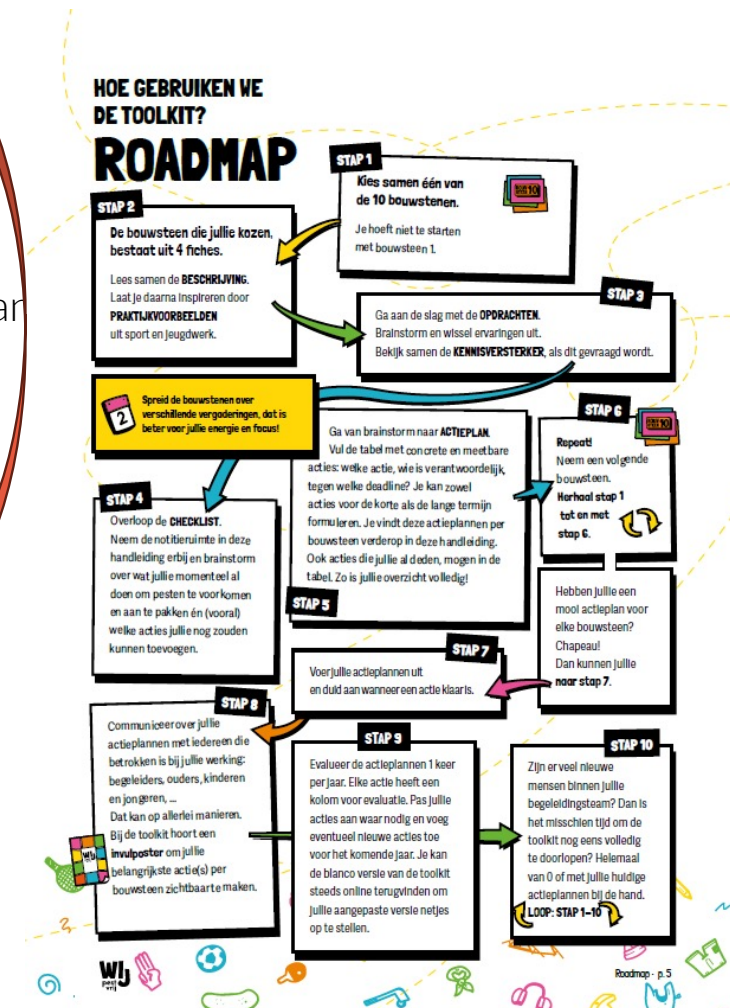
an

HOE GEBRUIKEN WE DE TOOLKIT?

ROADMAP

STAP 1
Kies samen één van de 10 bouwstenen.
Je hoeft niet te starten met bouwsteen 1.

STAP 2
De bouwsteen die jullie kozen, bestaat uit 4 fiches.
Lees samen de BESCHRIJVING. Laat je daarna inspireren door PRAKTIJKVOORBEELDEN uit sport en jeugdwerk.

STAP 3
Ga aan de slag met de OPDRACHTEN. Brainstorm en wissel ervaringen uit. Bekijk samen de KENNISVERSTERKER, als dit gevraagd wordt.

2
Spreid de bouwstenen over verschillende vergaderingen, dat is beter voor jullie energie en focus!

Ga van brainstorm naar ACTIEPLAN. Vul de tabel met concrete en meetbare acties: welke actie, wie is verantwoordelijk, tegen welke deadline? Je kan zowel acties voor de korte als de lange termijn formuleren. Je vindt deze actieplannen per bouwsteen verderop in deze handleiding. Ook acties die jullie al deden, mogen in de tabel. Zo is jullie overzicht volledig!

STAP 5

STAP 6
Repeat! Neem een volgende bouwsteen. Herhaal stap 1 tot en met stap 6.

STAP 4
Overloop de CHECKLIST. Neem de notitieruimte in deze handleiding erbij en brainstorm over wat jullie momenteel al doen om pesten te voorkomen en aan te pakken én (vooral) welke acties jullie nog zouden kunnen toevoegen.

Hebben jullie een mooi actieplan voor elke bouwsteen? Chapeau! Dan kunnen jullie naar stap 7.

STAP 7
Voer jullie actieplannen uit en duid aan wanneer een actie klaar is.

STAP 8
Communiceer over jullie actieplannen met iedereen die betrokken is bij jullie werking: begeleiders, ouders, kinderen en jongeren, ...
Dat kan op allerlei manieren. Bij de toolkit hoort een invulposter om jullie belangrijkste actie(s) per bouwsteen zichtbaar te maken.

STAP 9
Evalueer de actieplannen 1 keer per jaar. Elke actie heeft een kolom voor evaluatie. Pas jullie acties aan waar nodig en voeg eventueel nieuwe acties toe voor het komende jaar. Je kan de blanco versie van de toolkit steeds online terugvinden om jullie aangepaste versie netjes op te stellen.

STAP 10
Zijn er veel nieuwe mensen binnen jullie begeleidingsteam? Dan is het misschien tijd om de toolkit nog eens volledig te doorlopen? Helemaal van 0 of met jullie huidige actieplannen bij de hand.
LOOP: STAP 1–10

WIJ

Roadmap - p. 5